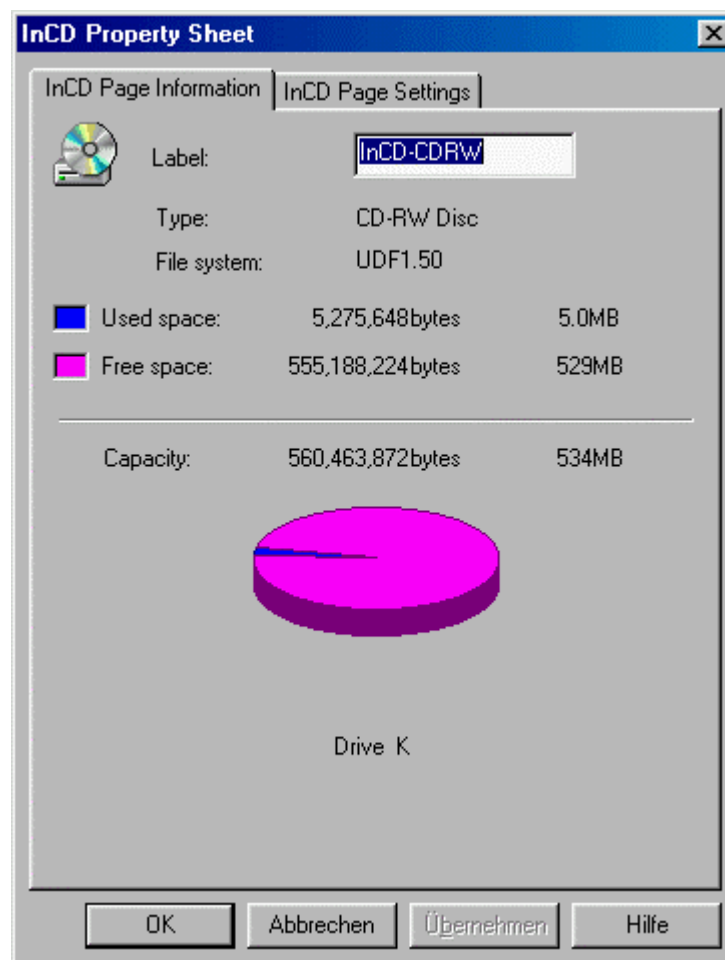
InCD Property Sheet

InCD Page Information | InCD Page Settings

Label: InCD-CDRW

Type: CD-RW Disc

File system: UDF1.50

Used space: 5,275,648bytes 5.0MB

Free space: 555,188,224bytes 529MB

Capacity: 560,463,872bytes 534MB

Drive K

OK | Abbrechen | Übernehmen | Hilfe